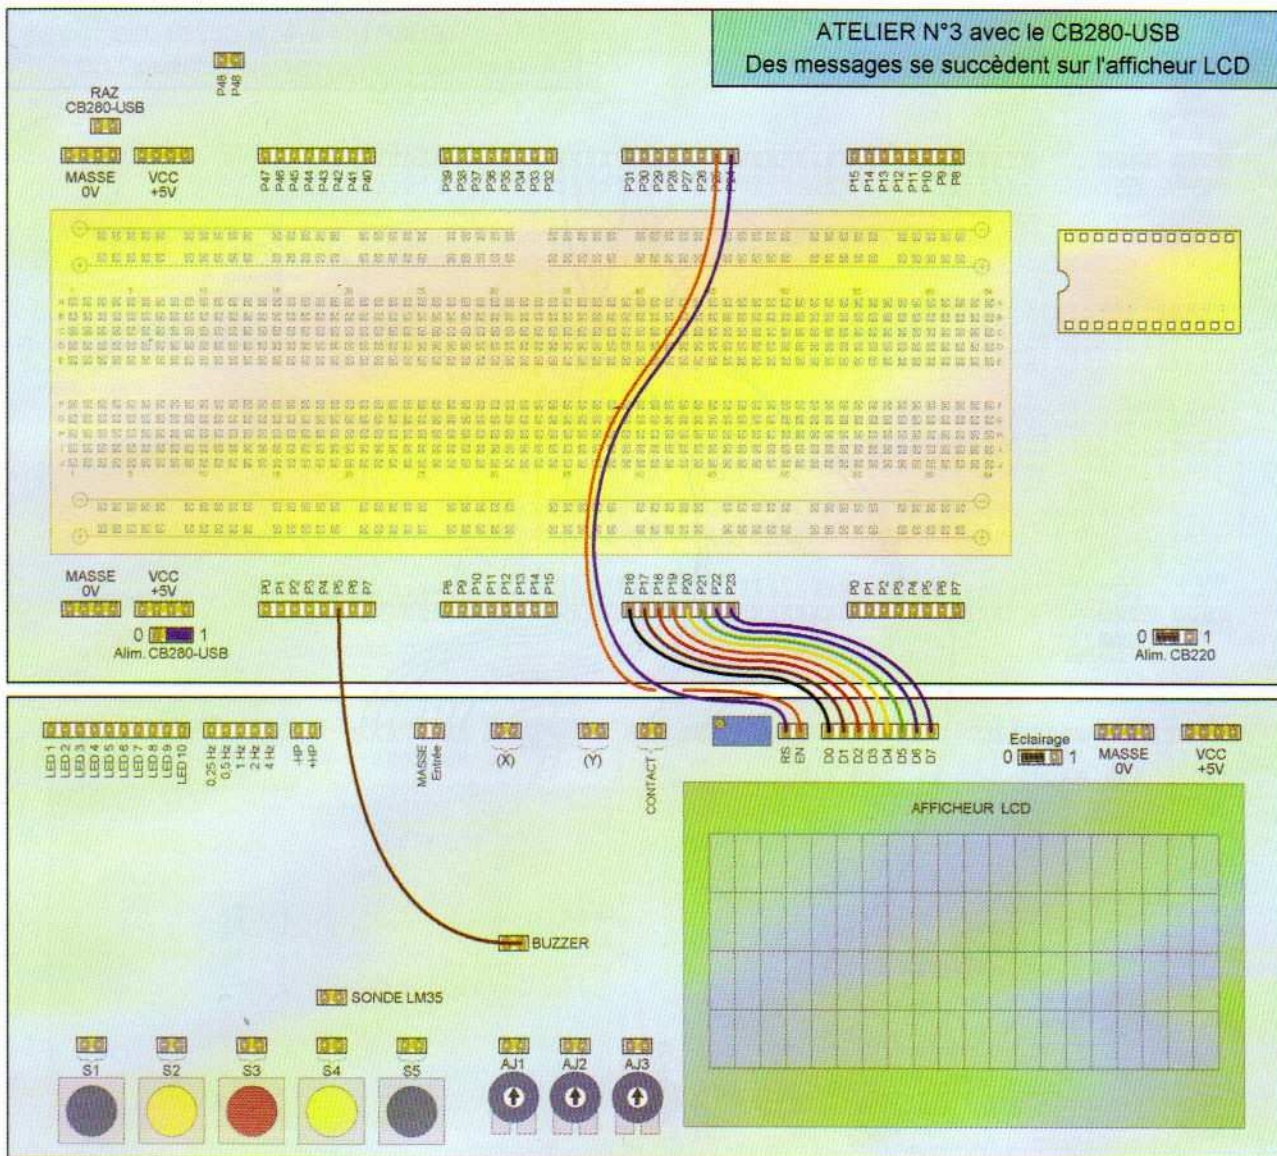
ATELIER N°3 avec le CB280-USB
Des messages se succèdent sur l'afficheur LCD

P48 P48

RAZ CB280-USB

MASSE 0V

VCC +5V

P47 P46 P45 P44 P43 P42 P41 P40

P39 P38 P37 P36 P35 P34 P33 P32

P31 P30 P29 P28 P27 P26 P25 P24

P15 P14 P13 P12 P11 P10 P9 P8

MASSE 0V

VCC +5V

P0 P1 P2 P3 P4 P5 P6 P7

P8 P9 P10 P11 P12 P13 P14 P15

P16 P17 P18 P19 P20 P21 P22 P23

P0 P1 P2 P3 P4 P5 P6 P7

0 1 Alim. CB280-USB

0 1 Alim. CB220

LED 1 LED 2 LED 3 LED 4 LED 5 LED 6 LED 7 LED 8 LED 9 LED 10

0.25 Hz 0.5 Hz 1 Hz 2 Hz 4 Hz

-HP +HP

MASSE Entrée

(X)

(Y)

CONTACT

RS EN

D0 D1 D2 D3 D4 D5 D6 D7

Eclairage 0 1

MASSE 0V

VCC +5V

AFFICHEUR LCD

BUZZER

SONDE LM35

S1 S2 S3 S4 S5

AJ1 AJ2 AJ3